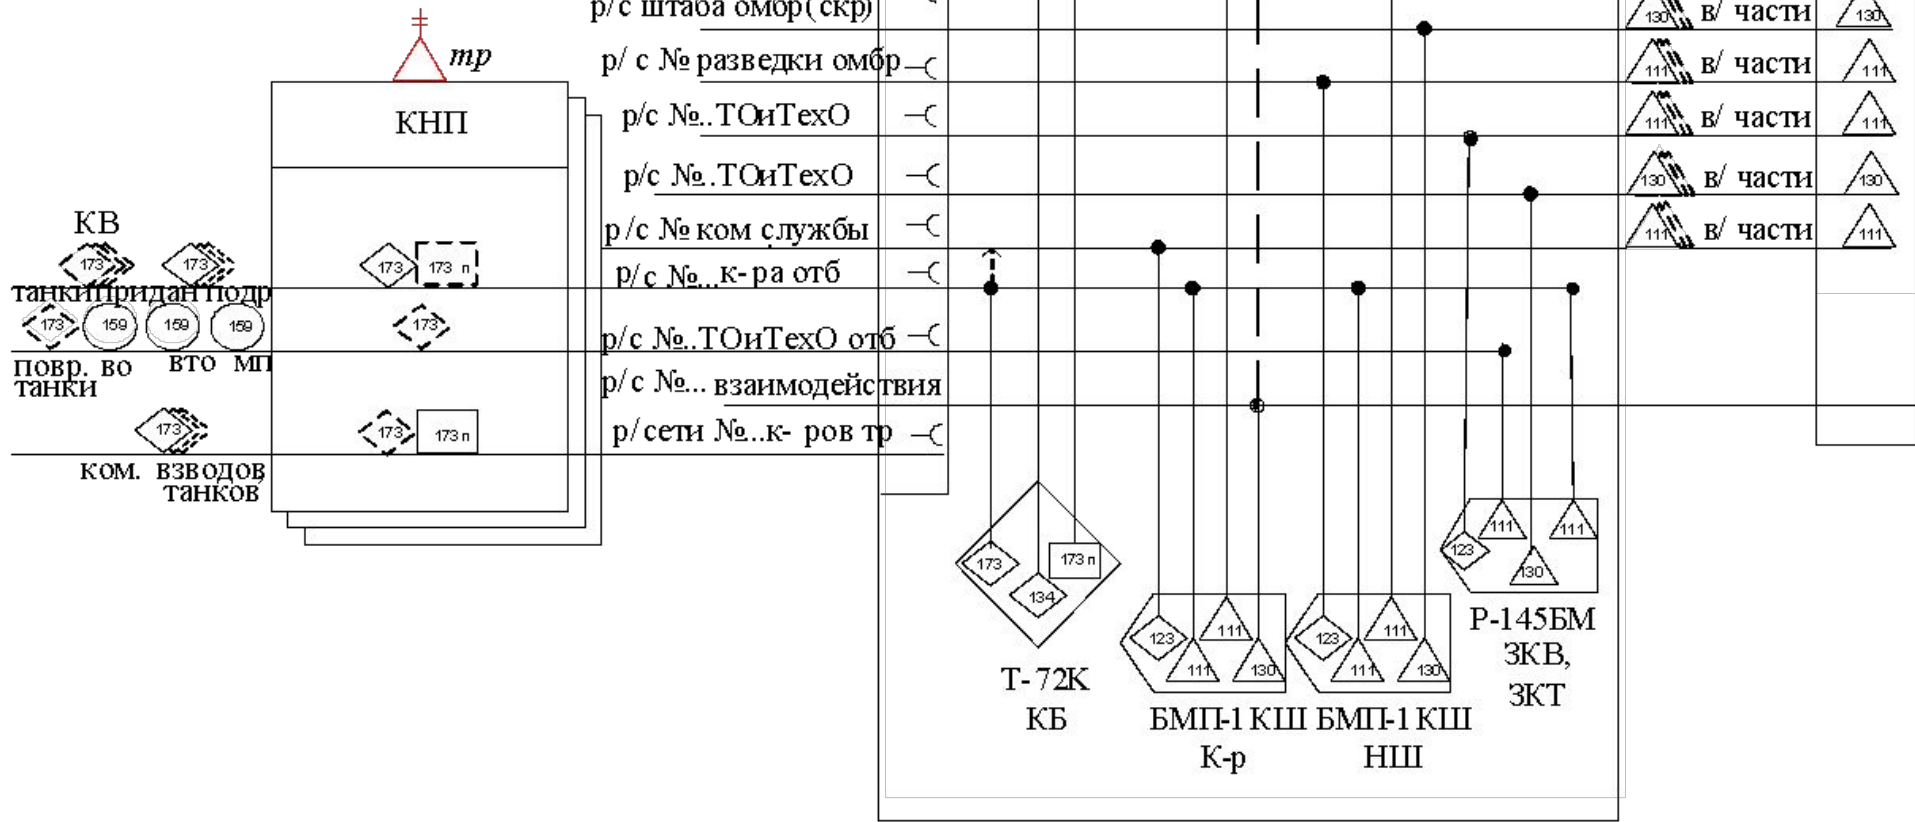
тр

КНП

КВ

173 173

танки придан подр

173 159 159 159

повр. во танки

вто мп

173

ком. взводов танков

173 173 п

173

173 173 п

р/с штаба омбр(скр)

р/ с № разведки омбр

р/с №..ТОиТехО

р/с №..ТОиТехО

р/с № ком службы

р/с №...к-ра отб

р/с №..ТОиТехО отб

р/с №... взаимодействия

р/сети №..к- ров тр

130 в/ части 130

111 в/ части 111

111 в/ части 111

130 в/ части 130

111 в/ части 111

173 173 п 134

Т-72К КБ

123 111 111 130

БМП-1 КШ К-р

123 111 111 130

БМП-1 КШ НШ

111 123 111 130

Р-145БМ ЗКВ, ЗКТ